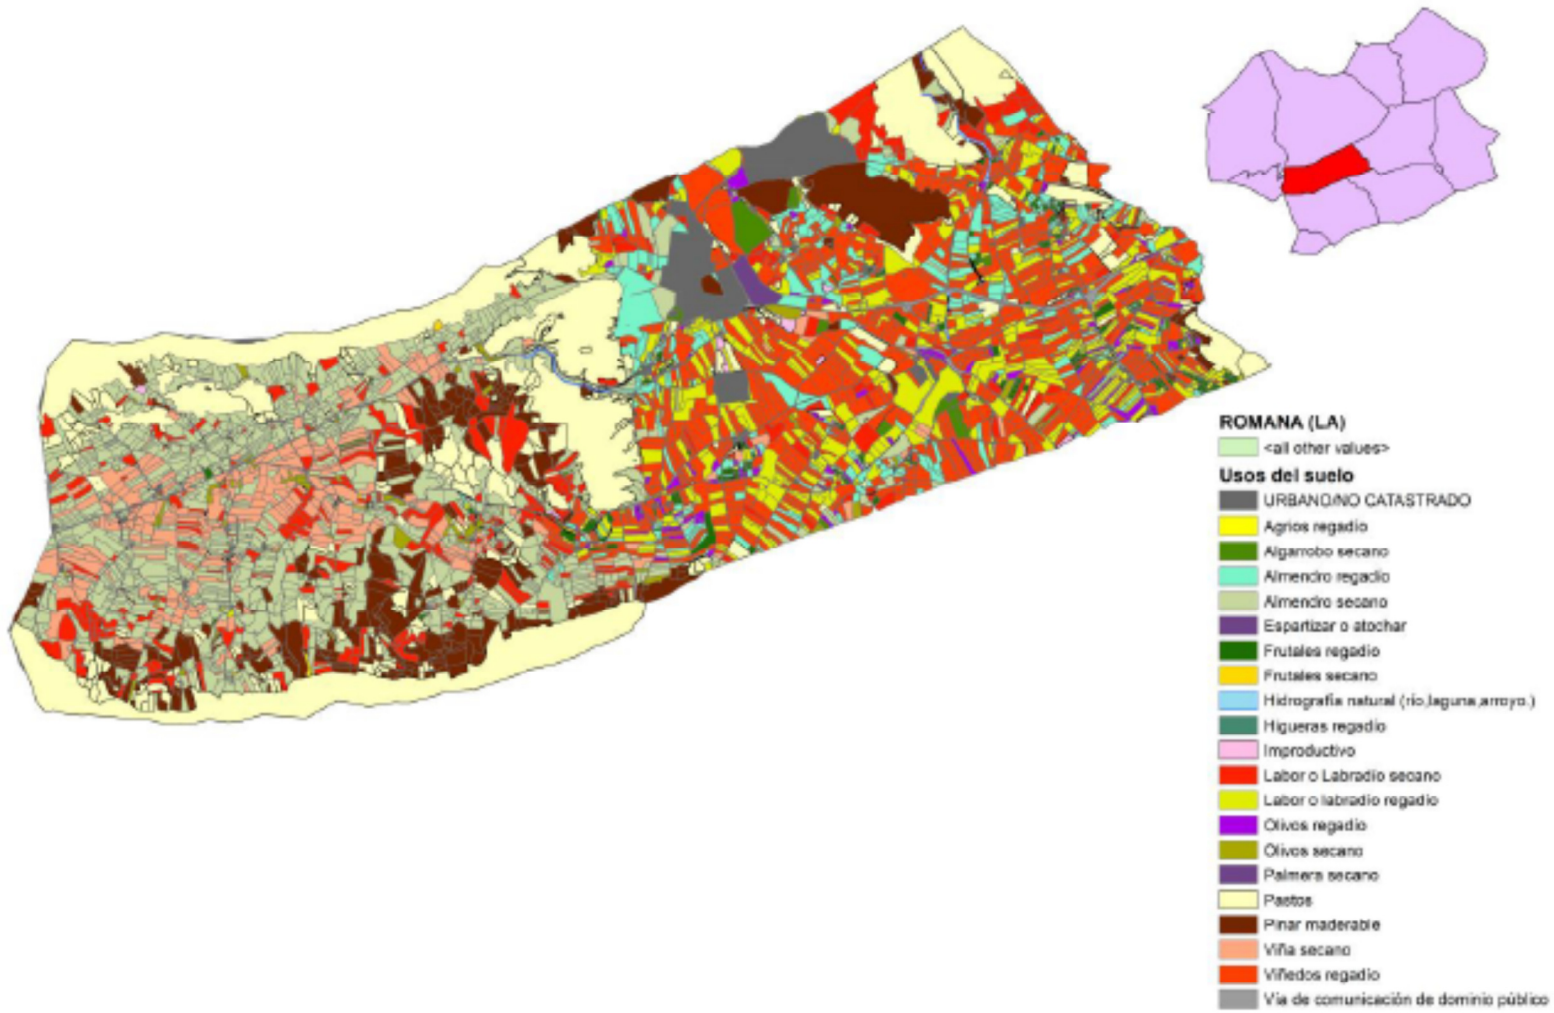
ROMANA (LA)
<all other values>
Usos del suelo
URBANO/NO CATASTRADO
Agrios regadío
Algarrobo secano
Almendro regadío
Almendro secano
Espartizar o atochar
Frutales regadío
Frutales secano
Hidrografía natural (río,laguna,arroyo.)
Higueras regadío
Improductivo
Labor o Labradío secano
Labor o labradío regadío
Olivos regadío
Olivos secano
Palmera secano
Pastos
Pinar maderable
Viña secano
Viñedos regadío
Vía de comunicación de dominio público